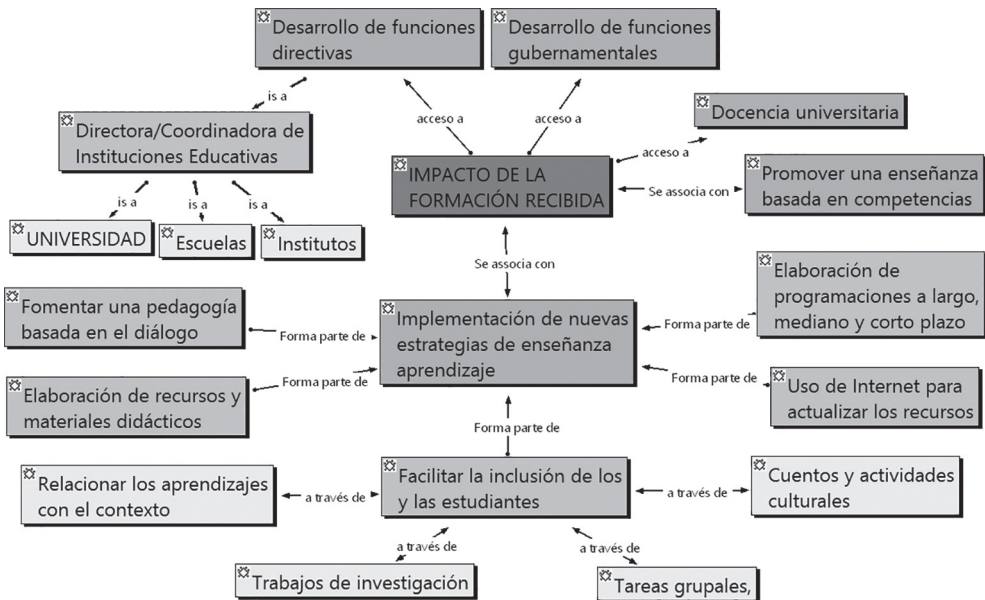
Desarrollo de funciones directivas

Desarrollo de funciones gubernamentales

is a

Directora/Coordinadora de Instituciones Educativas

acceso a

acceso a

Docencia universitaria

acceso a

IMPACTO DE LA FORMACIÓN RECIBIDA

Se associa con

Promover una enseñanza basada en competencias

is a

is a

is a

UNIVERSIDAD

Escuelas

Institutos

Se associa con

Elaboración de programaciones a largo, mediano y corto plazo

Fomentar una pedagogía basada en el diálogo

Forma parte de

Implementación de nuevas estrategias de enseñanza aprendizaje

Forma parte de

Elaboración de recursos y materiales didácticos

Forma parte de

Forma parte de

Uso de Internet para actualizar los recursos

Forma parte de

Relacionar los aprendizajes con el contexto

a través de

Facilitar la inclusión de los y las estudiantes

a través de

Cuentos y actividades culturales

a través de

a través de

Trabajos de investigación

Tareas grupales,